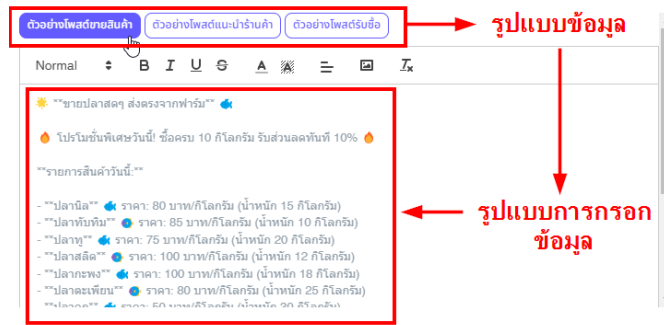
ตัวอย่างโพสต์ขายสินค้า ตัวอย่างโพสต์แนะนำร้านค้า ตัวอย่างโพสต์รับซื้อ

รูปแบบข้อมูล

Normal B I U S A

☀️ **ขายปลาสดๆ ส่งตรงจากฟาร์ม** 🐟

🔥 โปรโมชั่นพิเศษวันนี้! ซื้อครบ 10 กิโลกรัม รับส่วนลดทันที 10% 🔥

**รายการสินค้าวันนี้:**

- **ปลานิล** 🐟 ราคา: 80 บาท/กิโลกรัม (น้ำหนัก 15 กิโลกรัม)
- **ปลาทับทิม** 🐠 ราคา: 85 บาท/กิโลกรัม (น้ำหนัก 10 กิโลกรัม)
- **ปลาทู** 🐟 ราคา: 75 บาท/กิโลกรัม (น้ำหนัก 20 กิโลกรัม)
- **ปลาสลิด** 🐠 ราคา: 100 บาท/กิโลกรัม (น้ำหนัก 12 กิโลกรัม)
- **ปลากะพง** 🐟 ราคา: 100 บาท/กิโลกรัม (น้ำหนัก 18 กิโลกรัม)
- **ปลาตะเพียน** 🐠 ราคา: 80 บาท/กิโลกรัม (น้ำหนัก 25 กิโลกรัม)
- **ปลา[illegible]** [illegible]

รูปแบบการกรอกข้อมูล